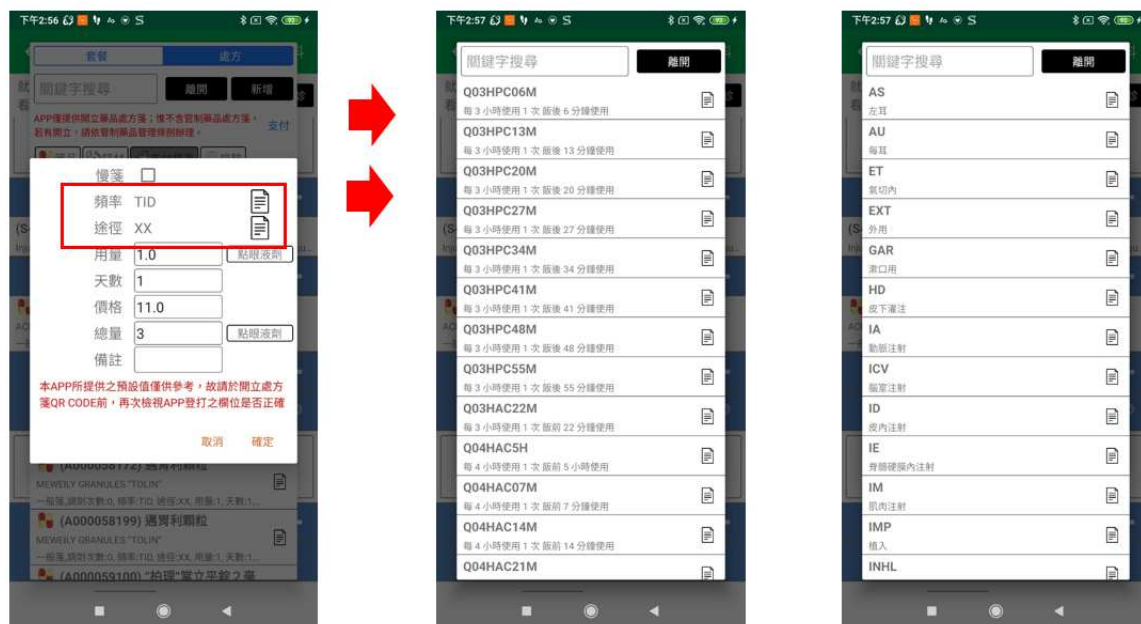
下午2:56

套餐 處方

關鍵字搜尋 離開 新增

APP僅提供開立藥品處方箋，惟不含管制藥品處方箋，若有開立，請依管制藥品管理條例辦理。 支付

慢箋 ☐
頻率 TID
途徑 XX
用量 1.0 點眼液劑
天數 1
價格 11.0
總量 3 點眼液劑
備註

本APP所提供之預設值僅供參考，故請於開立處方箋QR CODE前，再次檢視APP登打之欄位是否正確

取消 確定

(A000058172) 適胃利顆粒
MEWEILY GRANULES "TOLIN"
一般箋,調劑次數:0, 頻率:TID, 途徑:XX, 用量:1, 天數:1...
(A000058199) 適胃利顆粒
MEWEILY GRANULES "TOLIN"
一般箋,調劑次數:0, 頻率:TID, 途徑:XX, 用量:1, 天數:1...
(A000059100) "柏理"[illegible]

下午2:57

關鍵字搜尋 離開

Q03HPC06M
每 3 小時使用 1 次 飯後 6 分鐘使用
Q03HPC13M
每 3 小時使用 1 次 飯後 13 分鐘使用
Q03HPC20M
每 3 小時使用 1 次 飯後 20 分鐘使用
Q03HPC27M
每 3 小時使用 1 次 飯後 27 分鐘使用
Q03HPC34M
每 3 小時使用 1 次 飯後 34 分鐘使用
Q03HPC41M
每 3 小時使用 1 次 飯後 41 分鐘使用
Q03HPC48M
每 3 小時使用 1 次 飯後 48 分鐘使用
Q03HPC55M
每 3 小時使用 1 次 飯後 55 分鐘使用
Q03HAC22M
每 3 小時使用 1 次 飯前 22 分鐘使用
Q04HAC5H
每 4 小時使用 1 次 飯前 5 小時使用
Q04HAC07M
每 4 小時使用 1 次 飯前 7 分鐘使用
Q04HAC14M
每 4 小時使用 1 次 飯前 14 分鐘使用
Q04HAC21M

下午2:57

關鍵字搜尋 離開

AS
左耳
AU
每耳
ET
氣切內
EXT
外用
GAR
漱口用
HD
皮下灌注
IA
動脈注射
ICV
腦室注射
ID
皮內注射
IE
脊髓硬膜內注射
IM
肌肉注射
IMP
植入
INHL